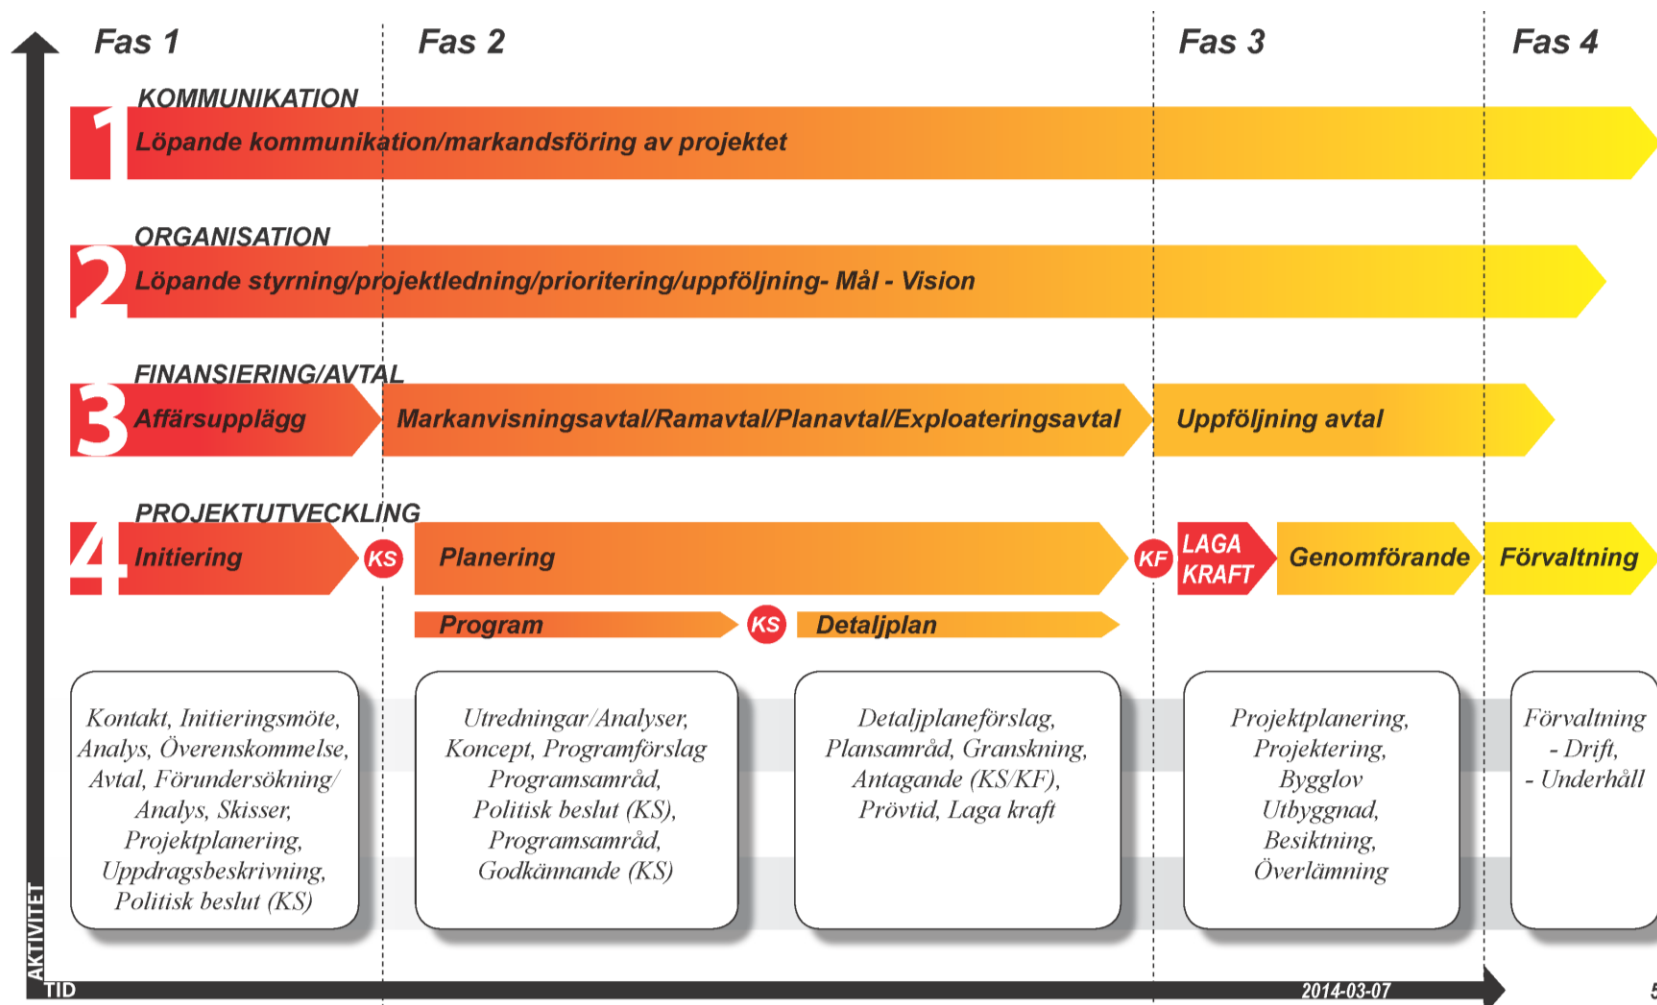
Fas 1

Fas 2

Fas 3

Fas 4

KOMMUNIKATION

1 Löpande kommunikation/markandsföring av projektet

ORGANISATION

2 Löpande styrning/projektledning/prioritering/uppföljning- Mål - Vision

FINANSIERING/AVTAL

3 Affärsupplägg

Markanvisningsavtal/Ramavtal/Planavtal/Exploateringsavtal

Uppföljning avtal

PROJEKTUTVECKLING

4 Initiering

KS

Planering

KF

LAGA KRAFT

Genomförande

Förvaltning

Program

KS

Detaljplan

Kontakt, Initieringsmöte, Analys, Överenskommelse, Avtal, Förundersökning/ Analys, Skisser, Projektplanering, Uppdragsbeskrivning, Politisk beslut (KS)

Utredningar/Analyser, Koncept, Programförslag Programsamråd, Politisk beslut (KS), Programsamråd, Godkännande (KS)

Detaljplaneförslag, Plansamråd, Granskning, Antagande (KS/KF), Prövtid, Laga kraft

Projektplanering, Projektering, Bygglov Utbyggnad, Besiktning, Överlämning

Förvaltning - Drift, - Underhåll

AKTIVITET

TID

2014-03-07

5